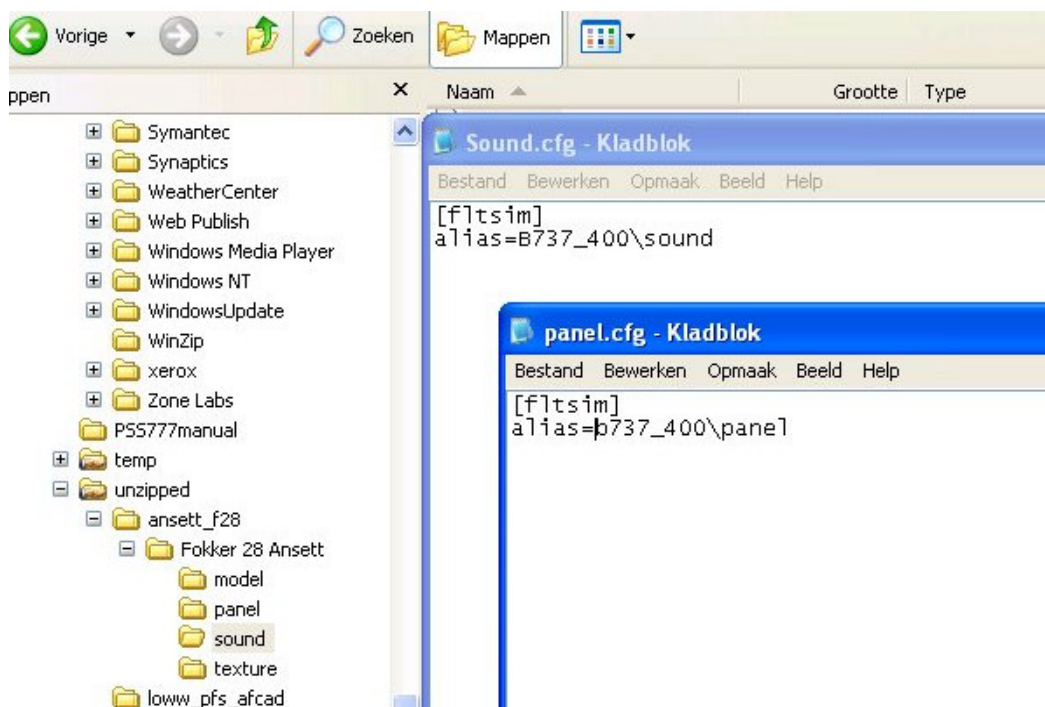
Vorige Zoeken Mappen

ppen ×

Symantec
Synaptics
WeatherCenter
Web Publish
Windows Media Player
Windows NT
WindowsUpdate
WinZip
xerox
Zone Labs
PSS777manual
temp
unzipped
ansett_f28
Fokker 28 Ansett
model
panel
sound
texture
loww_pfs_afcad

Naam Grootte Type

Sound.cfg - Kladblok
Bestand Bewerken Opmaak Beeld Help
[fltsim]
alias=B737_400\sound

panel.cfg - Kladblok
Bestand Bewerken Opmaak Beeld Help
[fltsim]
alias=b737_400\panel